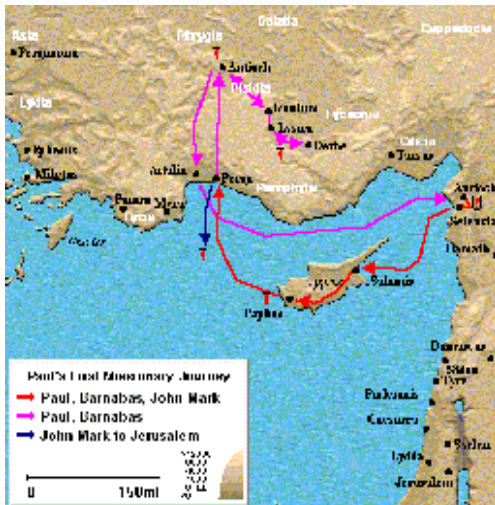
Asia
Pergamum
Phrygia
Galatia
Cappadocia
Antioch
Pisidia
Lydia
Iconium
Lycaonia
Lystra
Derbe
Ephesus
Miletus
Attalia
Perga
Pamphylia
Cilicia
Tarsus
Patara
Myra
Lycia
Antioch
Seleucia
Rhodes
Salamis
Cyprus
Paphos
Damascus
Sidon
Tyre
Ptolemais
Caesarea
Samaria
Lydda
Jerusalem
Paul's First Missionary Journey
Paul, Barnabas, John Mark
Paul, Barnabas
John Mark to Jerusalem
0
150mi